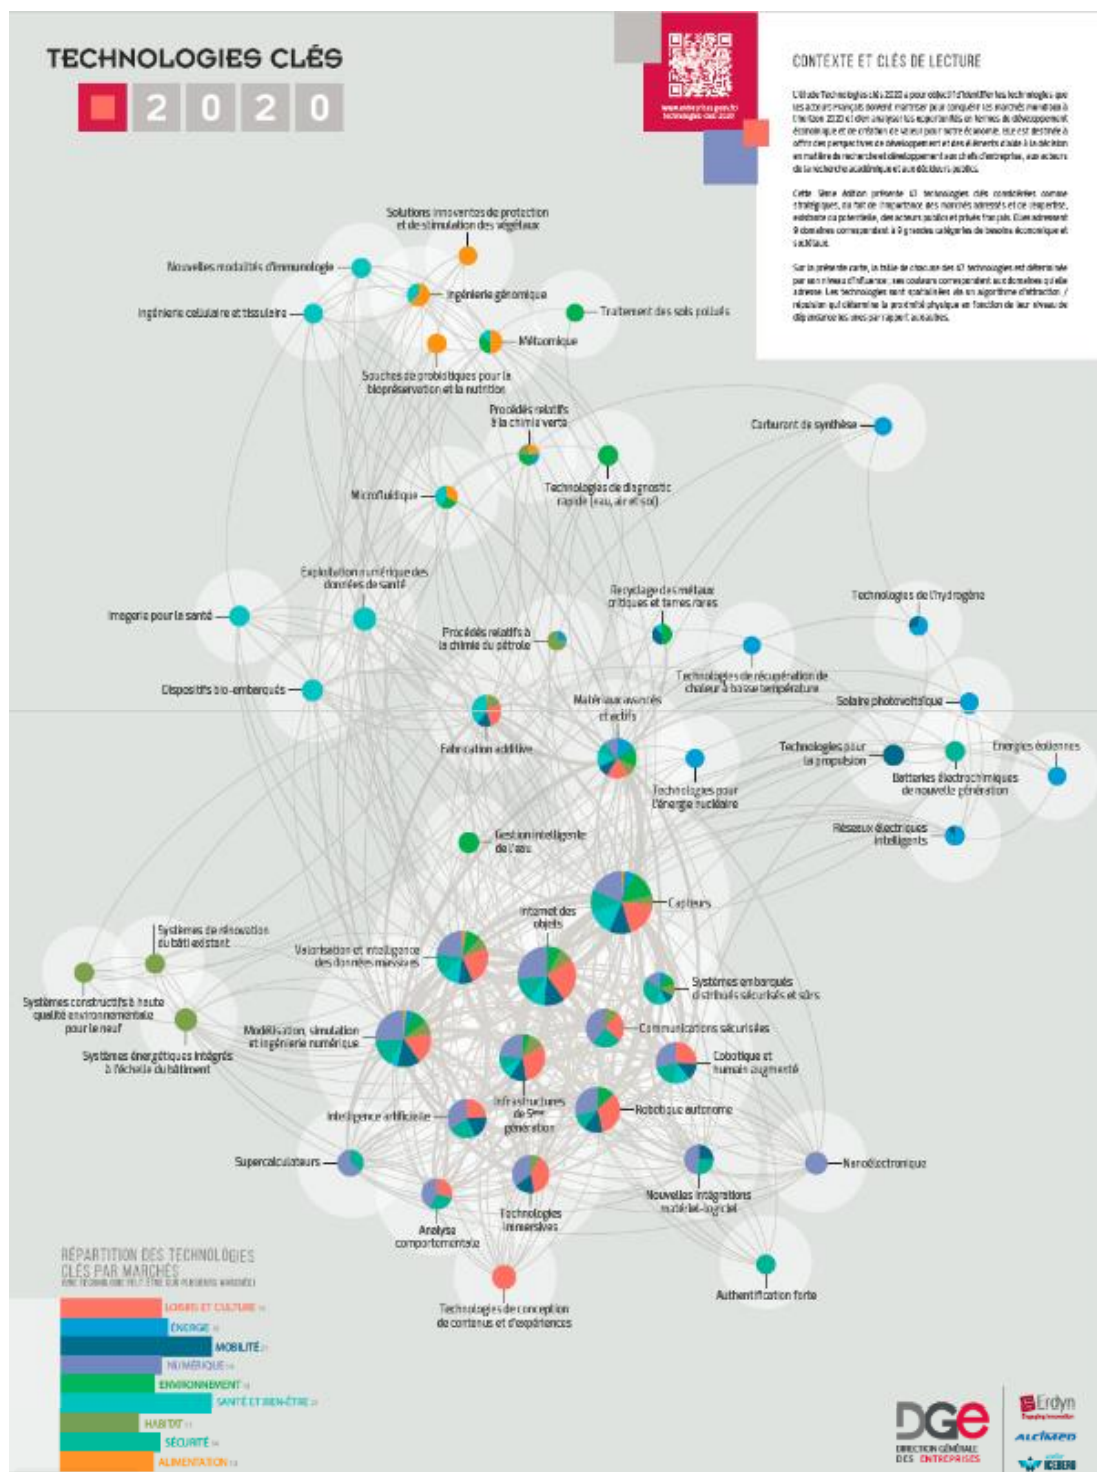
TECHNOLOGIES CLÉS

2 0 2 0

www.entreprises.gouv.fr technologies-cles-2020

CONTEXTE ET CLÉS DE LECTURE

L'étude Technologies clés 2020 a pour objectif d'identifier les technologies que les acteurs français doivent maîtriser pour conquérir les marchés mondiaux à l'horizon 2020 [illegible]

Cette 5ème édition présente 47 technologies clés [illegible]

Sur la présente carte, la taille de chacune des 47 technologies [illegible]

Solutions innovantes de protection et de stimulation des végétaux

Nouvelles modalités d'immunologie

Ingénierie génomique

Ingénierie cellulaire et tissulaire

Traitement des sols pollués

Métabolomique

Souches de probiotiques pour la biopréservation et la nutrition

Procédés relatifs à la chimie verte

Carburant de synthèse

Technologies de diagnostic rapide (eau, air et sol)

Microfluidique

Exploitation numérique des données de santé

Recyclage des métaux critiques et terres rares

Technologies de l'hydrogène

Imagerie pour la santé

Procédés relatifs à la chimie du pétrole

Technologies de récupération de chaleur à basse température

Dispositifs bio-embarqués

Solaire photovoltaïque

Matériaux avancés et actifs

Fabrication additive

Technologies pour la propulsion

Énergies éoliennes

Batteries électrochimiques de nouvelle génération

Technologies pour l'énergie nucléaire

Réseaux électriques intelligents

Gestion intelligente de l'eau

Capteurs

Internet des objets

Systèmes de rénovation du bâti existant

Valorisation et intelligence des données massives

Systèmes embarqués distribués sécurisés et sûrs

Systèmes constructifs à haute qualité environnementale pour le neuf

Communications sécurisées

Modélisation, simulation et ingénierie numérique

Systèmes énergétiques intégrés à l'échelle du bâtiment

Cobotique et humain augmenté

Infrastructures de 5ème génération

Robotique autonome

Intelligence artificielle

Supercalculateurs

Nanoélectronique

Nouvelles intégrations matériel-logiciel

Analyse comportementale

Technologies immersives

Authentification forte

Technologies de conception de contenus et d'expériences

RÉPARTITION DES TECHNOLOGIES CLÉS PAR MARCHÉS
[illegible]

LOISIRS ET CULTURE
ÉNERGIE
MOBILITÉ
NUMÉRIQUE
ENVIRONNEMENT
SANTÉ ET BIEN-ÊTRE
HABITAT
SÉCURITÉ
ALIMENTATION

DGE
DIRECTION GÉNÉRALE DES ENTREPRISES

Erdyn
Alcimed
Iceberg